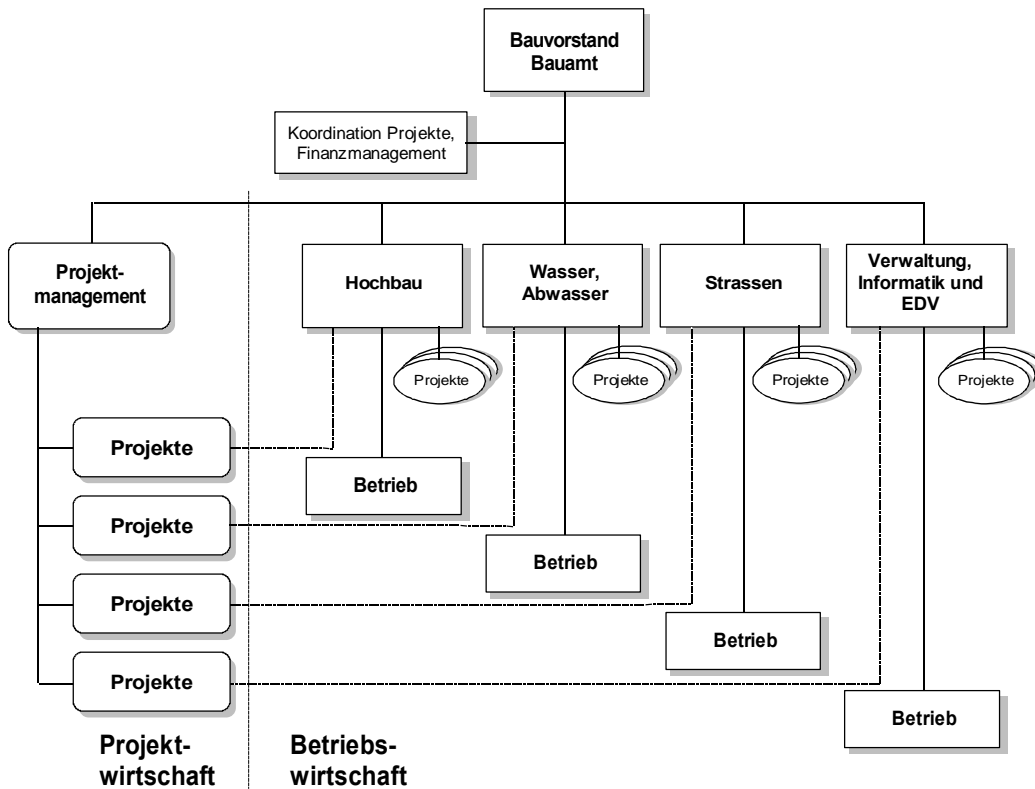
Bauvorstand Bauamt

Koordination Projekte, Finanzmanagement

Projektmanagement

Hochbau

Wasser, Abwasser

Strassen

Verwaltung, Informatik und EDV

Projekte

Projekte

Projekte

Projekte

Projekte

Betrieb

Projekte

Betrieb

Projekte

Betrieb

Projekte

Projekte

Betrieb

Projektwirtschaft

Betriebswirtschaft